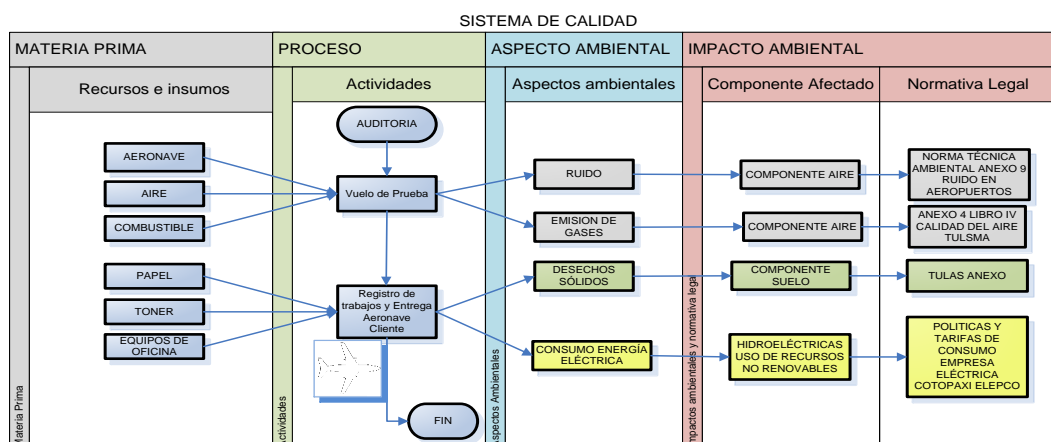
SISTEMA DE CALIDAD

| MATERIA PRIMA | PROCESO | ASPECTO AMBIENTAL | IMPACTO AMBIENTAL | |
|---|---|---|---|---|
| Recursos e insumos | Actividades | Aspectos ambientales | Componente Afectado | Normativa Legal |

Materia Prima

AERONAVE
AIRE
COMBUSTIBLE
PAPEL
TONER
EQUIPOS DE OFICINA

Actividades

AUDITORIA
Vuelo de Prueba
Registro de trabajos y Entrega Aeronave Cliente
FIN

Aspectos Ambientales

RUIDO
EMISION DE GASES
DESECHOS SÓLIDOS
CONSUMO ENERGÍA ELÉCTRICA

Impactos ambientales y normativa legal

COMPONENTE AIRE
COMPONENTE AIRE
COMPONENTE SUELO
HIDROELÉCTRICAS USO DE RECURSOS NO RENOVABLES

NORMA TÉCNICA AMBIENTAL ANEXO 9 RUIDO EN AEROPUERTOS
ANEXO 4 LIBRO IV CALIDAD DEL AIRE TULSMA
TULAS ANEXO
POLITICAS Y TARIFAS DE CONSUMO EMPRESA ELÉCTRICA COTOPAXI ELEPCO